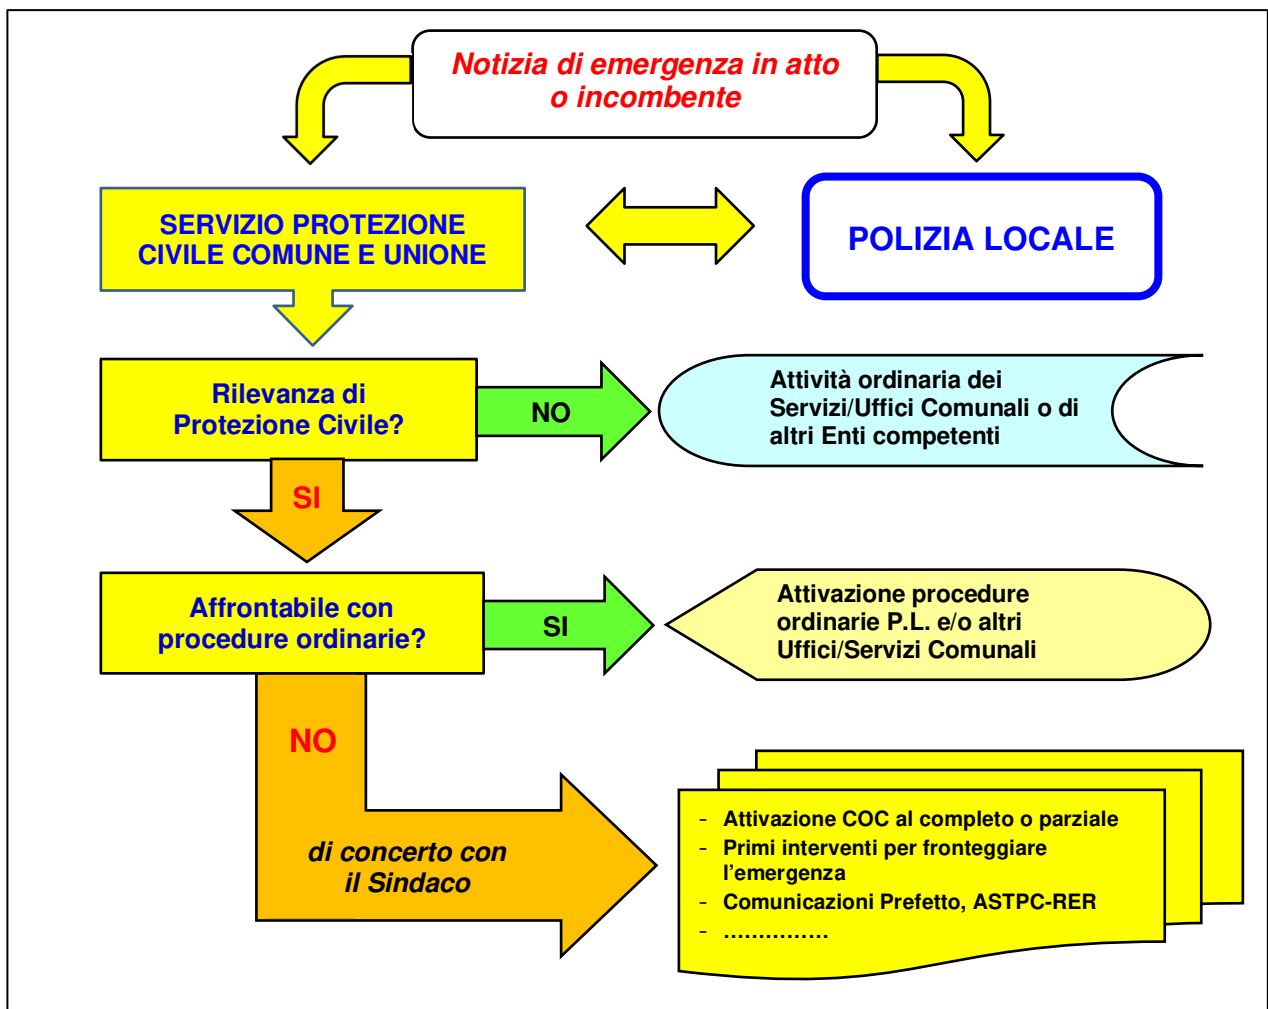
Notizia di emergenza in atto o incombente

SERVIZIO PROTEZIONE CIVILE COMUNE E UNIONE

POLIZIA LOCALE

Rilevanza di Protezione Civile?

NO

Attività ordinaria dei Servizi/Uffici Comunali o di altri Enti competenti

SI

Affrontabile con procedure ordinarie?

SI

Attivazione procedure ordinarie P.L. e/o altri Uffici/Servizi Comunali

NO

di concerto con il Sindaco

- Attivazione COC al completo o parziale
- Primi interventi per fronteggiare l'emergenza
- Comunicazioni Prefetto, ASTPC-RER
- ...............